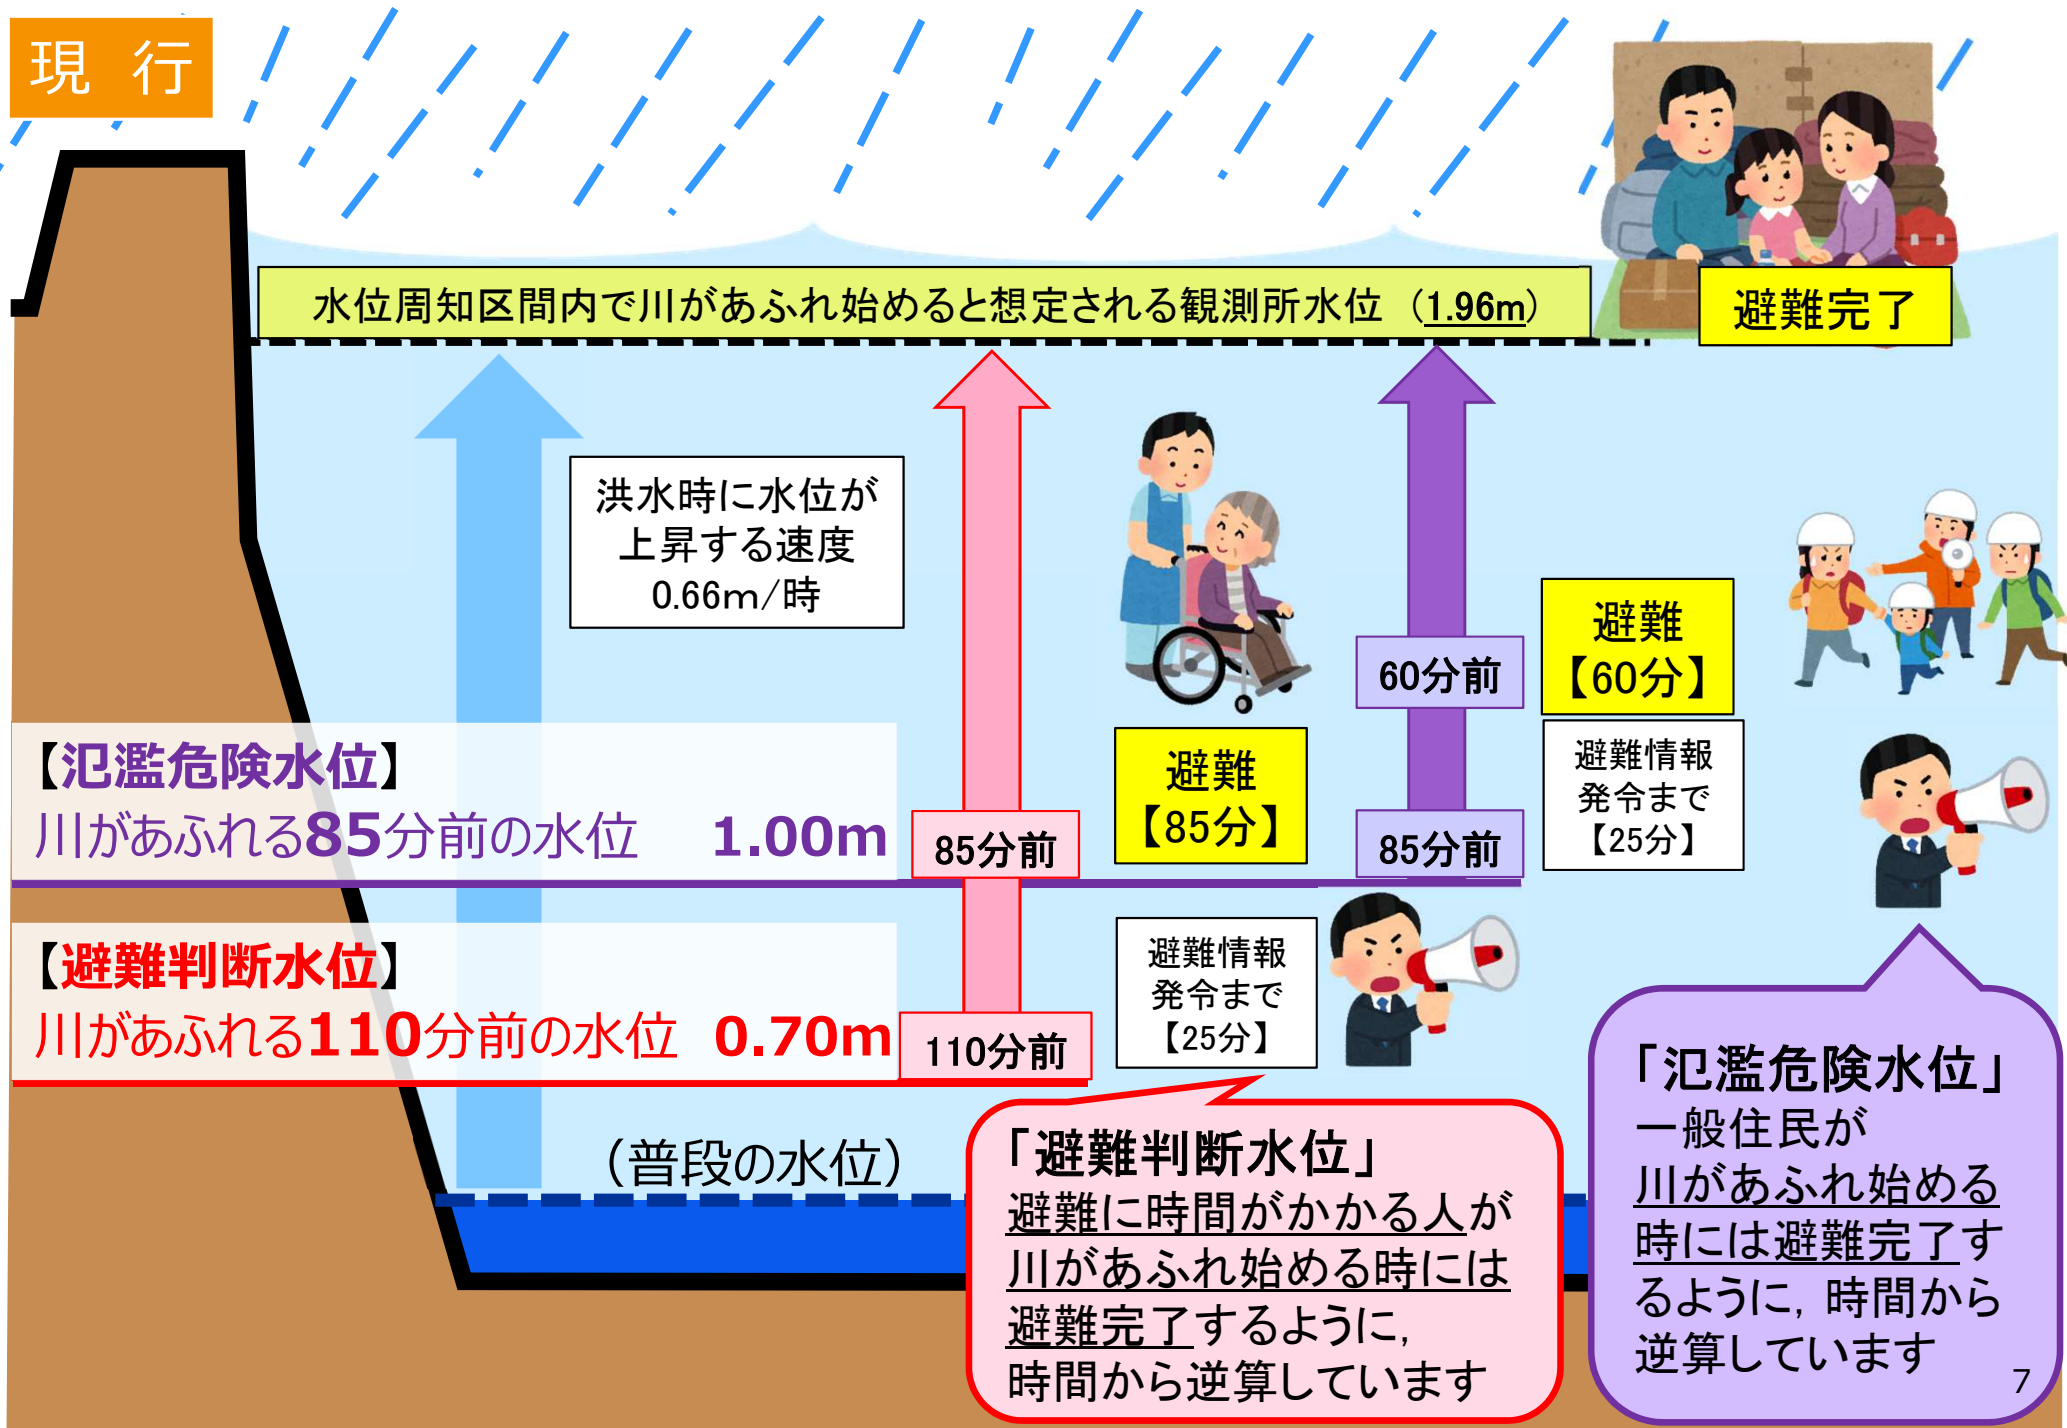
現　行

水位周知区間内で川があふれ始めると想定される観測所水位（1.96m）

避難完了

洪水時に水位が上昇する速度 0.66m/時

60分前

避難【60分】

避難情報発令まで【25分】

【氾濫危険水位】
川があふれる85分前の水位　1.00m

85分前

避難【85分】

85分前

【避難判断水位】
川があふれる110分前の水位　0.70m

110分前

避難情報発令まで【25分】

（普段の水位）

「避難判断水位」
避難に時間がかかる人が川があふれ始める時には避難完了するように，時間から逆算しています

「氾濫危険水位」
一般住民が川があふれ始める時には避難完了するように，時間から逆算しています

7